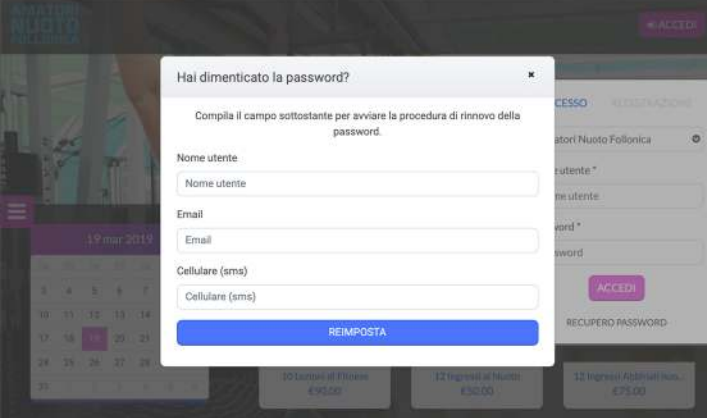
AMATORI NUOTO FOLLONICA

ACCEDI

Hai dimenticato la password?

×

Compila il campo sottostante per avviare la procedura di rinnovo della password.

Nome utente

Nome utente

Email

Email

Cellulare (sms)

Cellulare (sms)

REIMPOSTA

CESSO REGISTRAZIONE

atori Nuoto Follonica

e utente *

me utente

word *

sword

ACCEDI

RECUPERO PASSWORD

19 mar 2019

3 4 5 6 7

10 11 12 13 14

17 18 19 20 21

24 25 26 27 28

31

10 Lezioni di Fitness €90.00

12 Ingressi al Nuoto €50.00

12 Ingressi Acquafitness €75.00